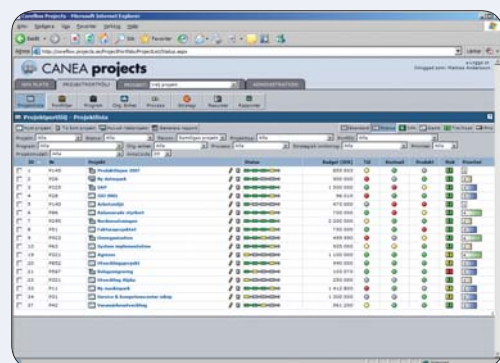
Caneaflow Projects - Microsoft Internet Explorer

CANEA projects

Projektportfölj - Projektlista

| | Nr | Projekt | Status | Budget (SEK) |
|---|---|---|---|---|
| 1 | P140 | Produktlisan 2007 | | 800 000 |
| 2 | P20 | My Intranet | | 850 000 |
| 3 | P223 | ERP | | 1 500 000 |
| 4 | P18 | ISO 9001 | | 96 210 |
| 5 | P151 | Arbetsmiljö | | 472 000 |
| 6 | P86 | Balanserade styrkort | | 720 000 |
| 7 | P230 | Nordenetableringen | | 3 200 000 |
| 8 | P21 | Faktureprojektet | | 750 000 |
| 9 | P415 | Omorganisation | | 400 000 |
| 10 | P82 | System implementation | | 420 000 |
| 11 | P321 | Agresso | | 1 100 000 |
| 12 | P652 | Utvecklingsprojekt | | 940 000 |
| 13 | P987 | Dokumentsparing | | 100 070 |
| 14 | P321 | Utveckling Alpha | | 280 000 |
| 15 | P11 | My medikopark | | 1 410 800 |
| 16 | P21 | Service & kompetenscenter mkap | | 1 440 000 |
| 17 | P42 | Varumärkesutveckling | | 561 200 |